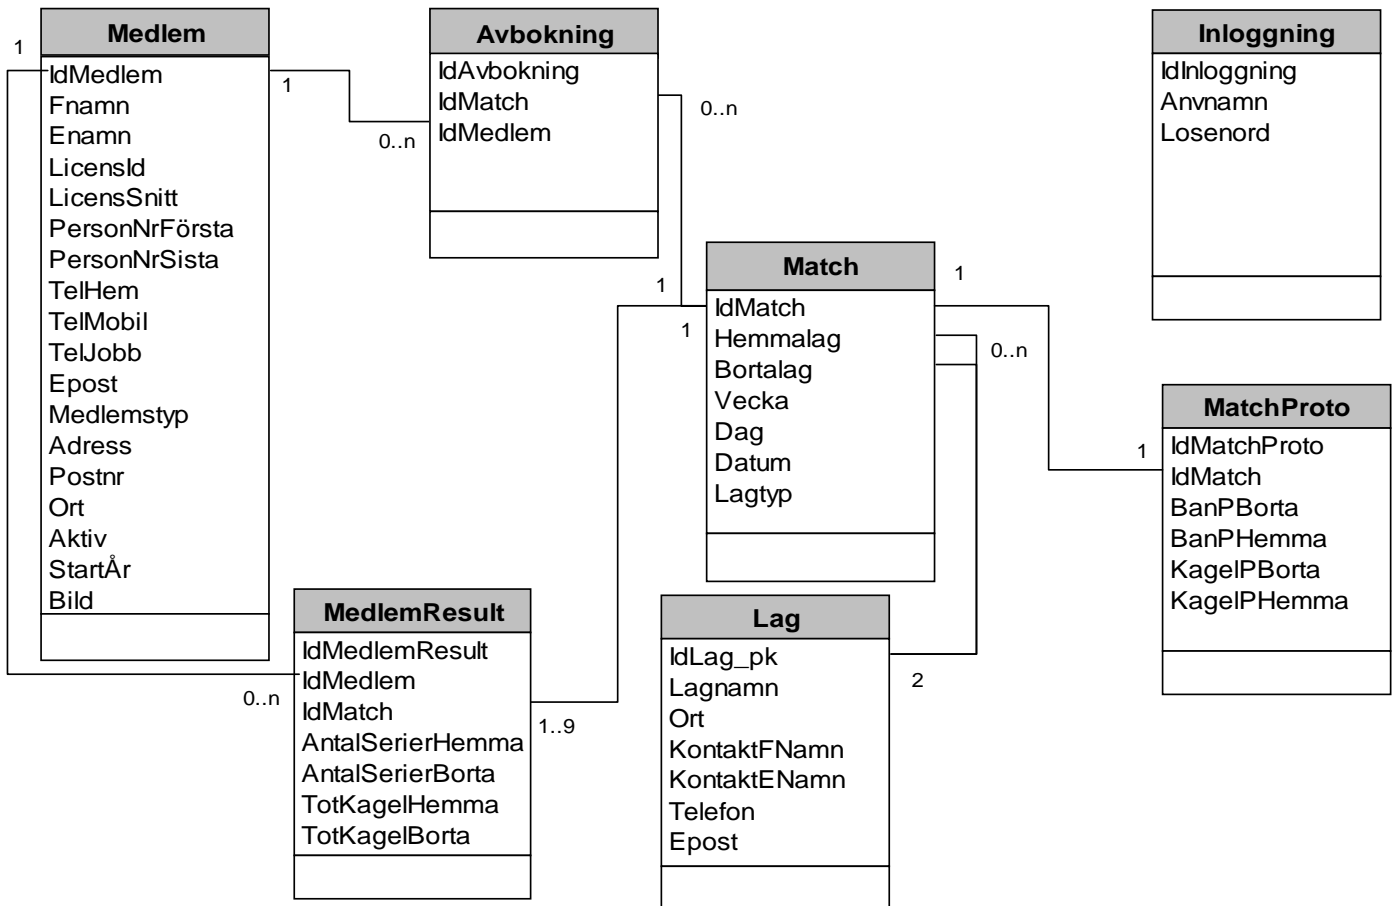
1

Medlem
IdMedlem
Fnamn
Enamn
LicensId
LicensSnitt
PersonNrFörsta
PersonNrSista
TelHem
TelMobil
TelJobb
Epost
Medlemstyp
Adress
Postnr
Ort
Aktiv
StartÅr
Bild

1

0..n

Avbokning
IdAvbokning
IdMatch
IdMedlem

0..n

Inloggning
IdInloggning
Anvnamn
Losenord

1

Match
IdMatch
Hemmalag
Bortalag
Vecka
Dag
Datum
Lagtyp

1

1

0..n

1

MatchProto
IdMatchProto
IdMatch
BanPBorta
BanPHemma
KagelPBorta
KagelPHemma

0..n

MedlemResult
IdMedlemResult
IdMedlem
IdMatch
AntalSerierHemma
AntalSerierBorta
TotKagelHemma
TotKagelBorta

1..9

Lag
IdLag_pk
Lagnamn
Ort
KontaktFNamn
KontaktENamn
Telefon
Epost

2